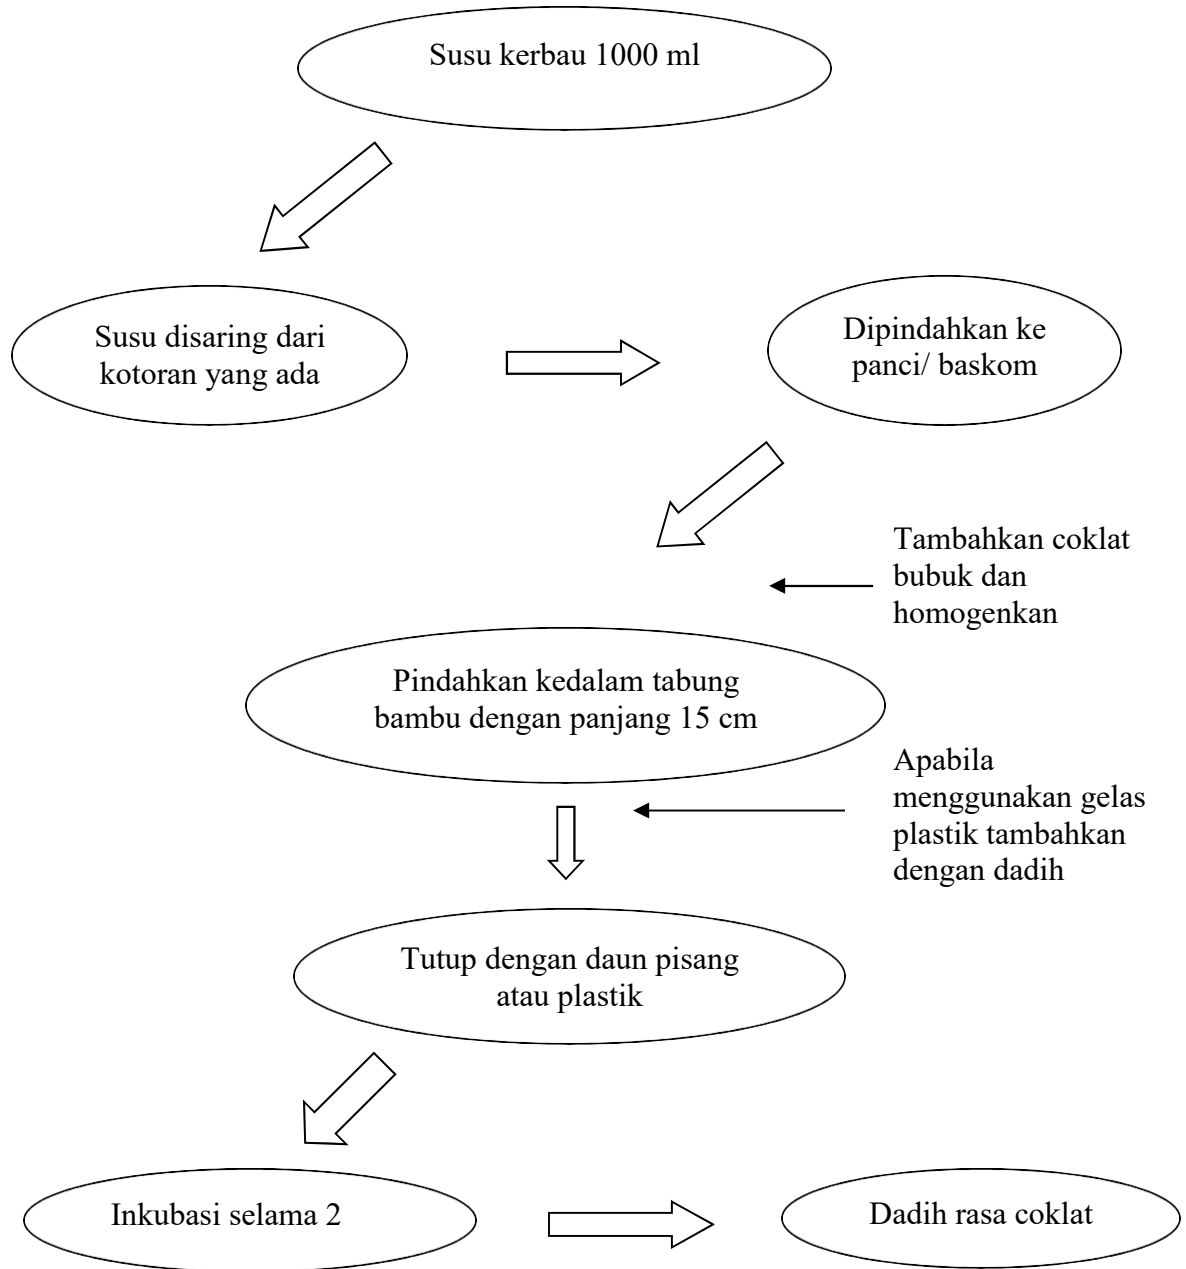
Susu kerbau 1000 ml

Susu disaring dari kotoran yang ada

Dipindahkan ke panci/ baskom

Tambahkan coklat bubuk dan homogenkan

Pindahkan kedalam tabung bambu dengan panjang 15 cm

Apabila menggunakan gelas plastik tambahkan dengan dadih

Tutup dengan daun pisang atau plastik

Inkubasi selama 2

Dadih rasa coklat